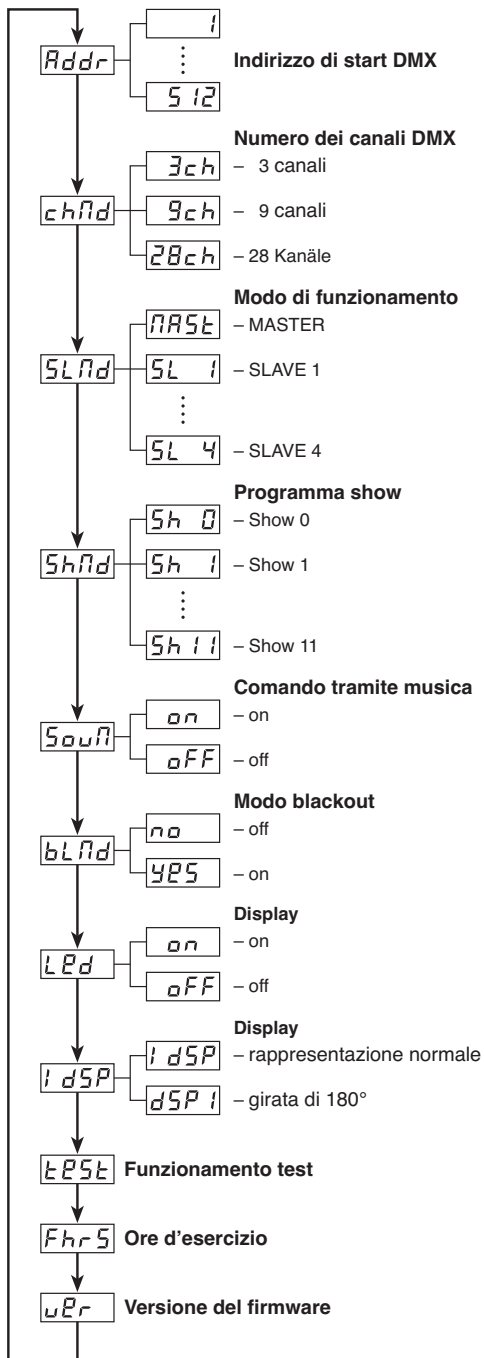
Addr
1
⋮
512
Indirizzo di start DMX

chMd
Numero dei canali DMX
3ch – 3 canali
9ch – 9 canali
28ch – 28 Kanäle

SLMd
Modo di funzionamento
MASt – MASTER
SL 1 – SLAVE 1
⋮
SL 4 – SLAVE 4

ShMd
Programma show
Sh 0 – Show 0
Sh 1 – Show 1
⋮
Sh 11 – Show 11

SouN
Comando tramite musica
on – on
oFF – off

bLMd
Modo blackout
no – off
YES – on

LEd
Display
on – on
oFF – off

1dSP
Display
1dSP – rappresentazione normale
dSP1 – girata di 180°

tESt Funzionamento test

Fhr5 Ore d'esercizio

uEr Versione del firmware